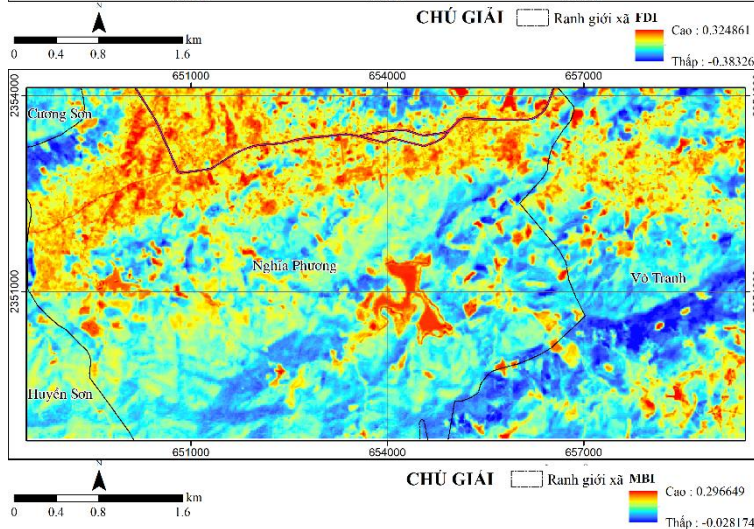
N
0 0.4 0.8 1.6 km

CHÚ GIẢI
Ranh giới xã
FD1
Cao : 0.324861
Thấp : -0.38326

651000 654000 657000

2354000
2351000

Cương Sơn
Nghĩa Phương
Vô Tranh
Huyền Sơn

651000 654000 657000

N
0 0.4 0.8 1.6 km

CHÚ GIẢI
Ranh giới xã
MBI
Cao : 0.296649
Thấp : -0.028174